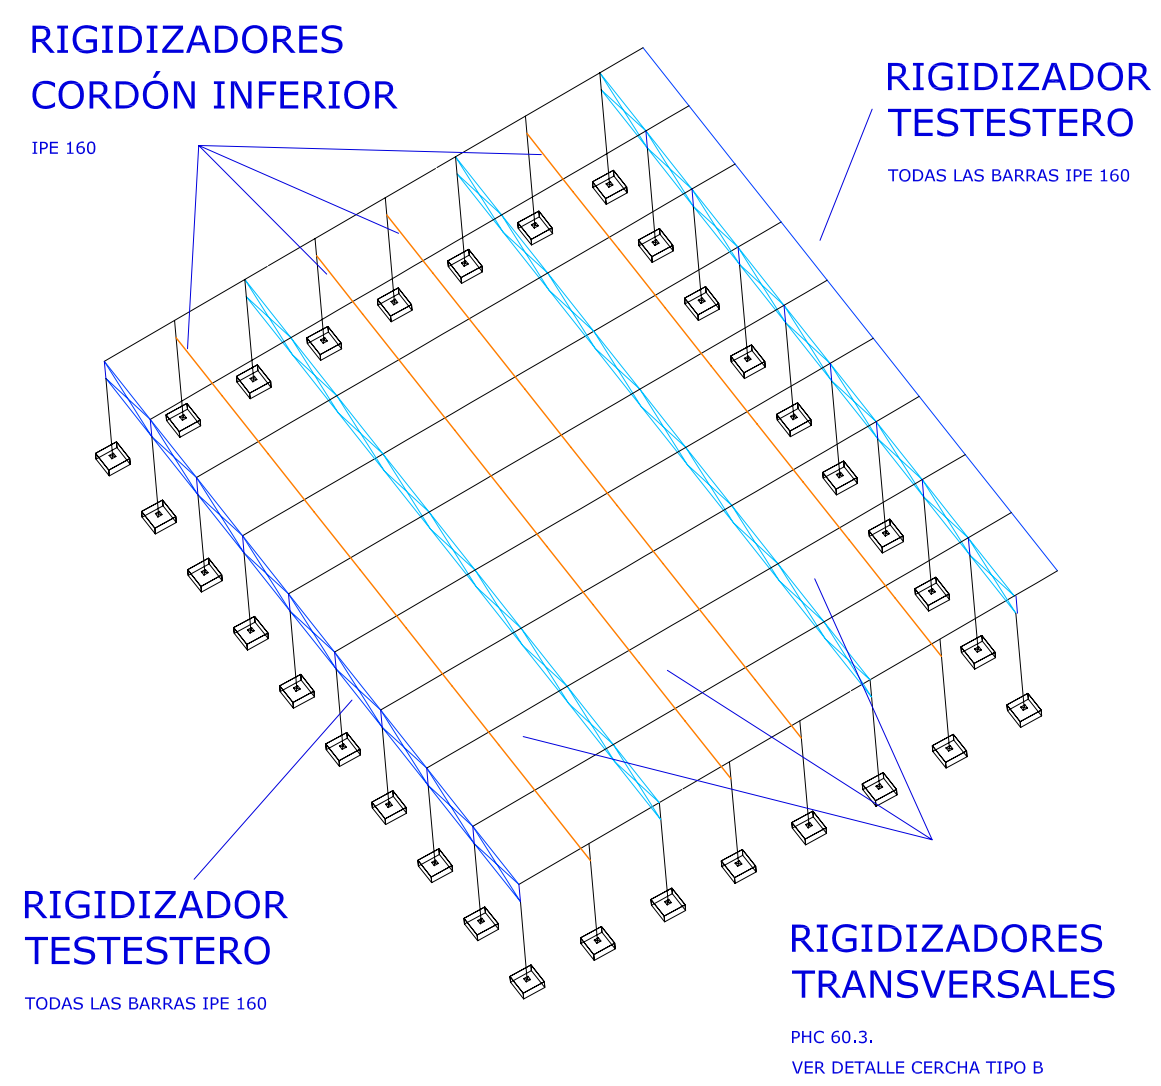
RIGIDIZADORES
CORDÓN INFERIOR

IPE 160

RIGIDIZADOR
TESTESTERO

TODAS LAS BARRAS IPE 160

RIGIDIZADOR
TESTESTERO

TODAS LAS BARRAS IPE 160

RIGIDIZADORES
TRANSVERSALES

PHC 60.3.

VER DETALLE CERCHA TIPO B